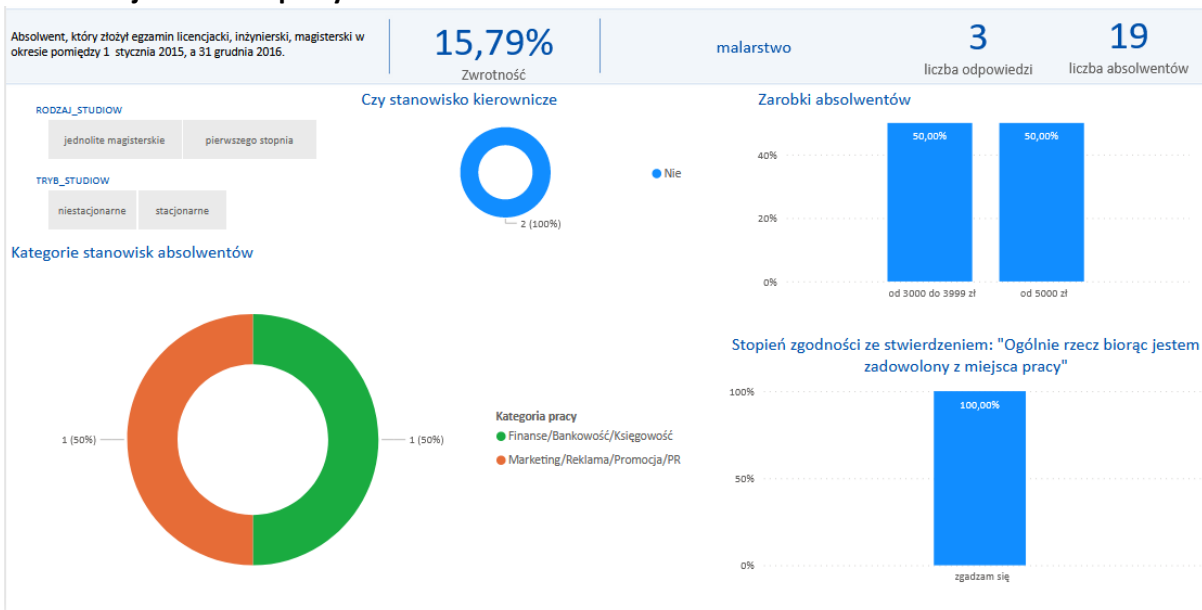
Absolwent, który złożył egzamin licencjacki, inżynierski, magisterski w okresie pomiędzy 1 stycznia 2015, a 31 grudnia 2016.

15,79%
Zwrotność

malarstwo

3
liczba odpowiedzi

19
liczba absolwentów

RODZAJ_STUDIOW
jednolite magisterskie
pierwszego stopnia

TRYB_STUDIOW
niestacjonarne
stacjonarne

Czy stanowisko kierownicze
2 (100%)
Nie

Zarobki absolwentów
40%
20%
0%
50,00%
50,00%
od 3000 do 3999 zł
od 5000 zł

Kategorie stanowisk absolwentów
1 (50%)
1 (50%)
Kategoria pracy
Finanse/Bankowość/Księgowość
Marketing/Reklama/Promocja/PR

Stopień zgodności ze stwierdzeniem: "Ogólnie rzecz biorąc jestem zadowolony z miejsca pracy"
100%
50%
0%
100,00%
zgadzam się